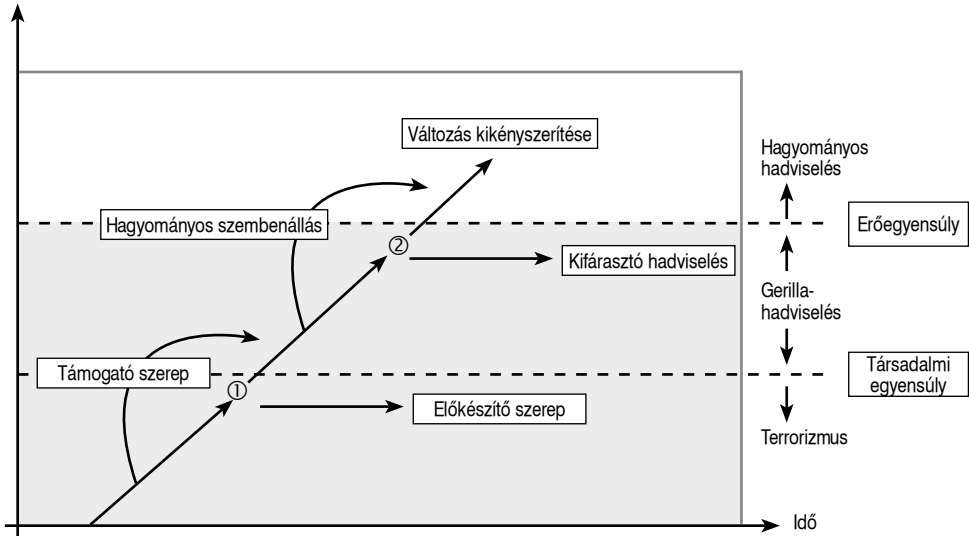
Változás kikényszerítése

Hagyományos hadviselés

Hagyományos szembenállás

Erőegyensúly

②

Kifárasztó hadviselés

Gerilla-hadviselés

Támogató szerep

Társadalmi egyensúly

①

Előkészítő szerep

Terrorizmus

Idő